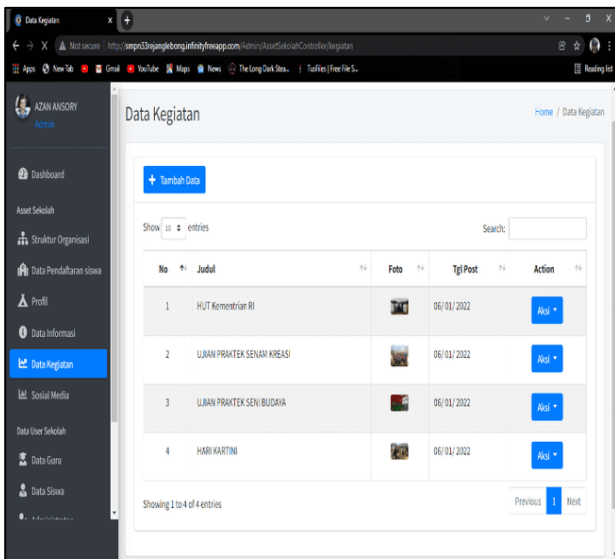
Data Kegiatan

Not secure | http://smpn33rejanglebong.infinityfreeapp.com/Admin/AssetSekolahController/kegiatan

Apps New Tab Gmail YouTube Maps News The Long Dark Stea... TusFiles | Free File S... Reading list

AZAN ANSORY
Active

Dashboard

Asset Sekolah

Struktur Organisasi

Data Pendaftaran siswa

Profil

Data Informasi

Data Kegiatan

Sosial Media

Data User Sekolah

Data Guru

Data Siswa

Data Kegiatan

Home / Data Kegiatan

+ Tambah Data

Show 10 entries

Search:

| No | Judul | Foto | Tgl Post | Action |
|---|---|---|---|---|
| 1 | HUT Kementrian RI | | 06/01/2022 | Aksi |
| 2 | UJIAN PRAKTEK SENAM KREASI | | 06/01/2022 | Aksi |
| 3 | UJIAN PRAKTEK SENI BUDAYA | | 06/01/2022 | Aksi |
| 4 | HARI KARTINI | | 06/01/2022 | Aksi |

Showing 1 to 4 of 4 entries

Previous 1 Next